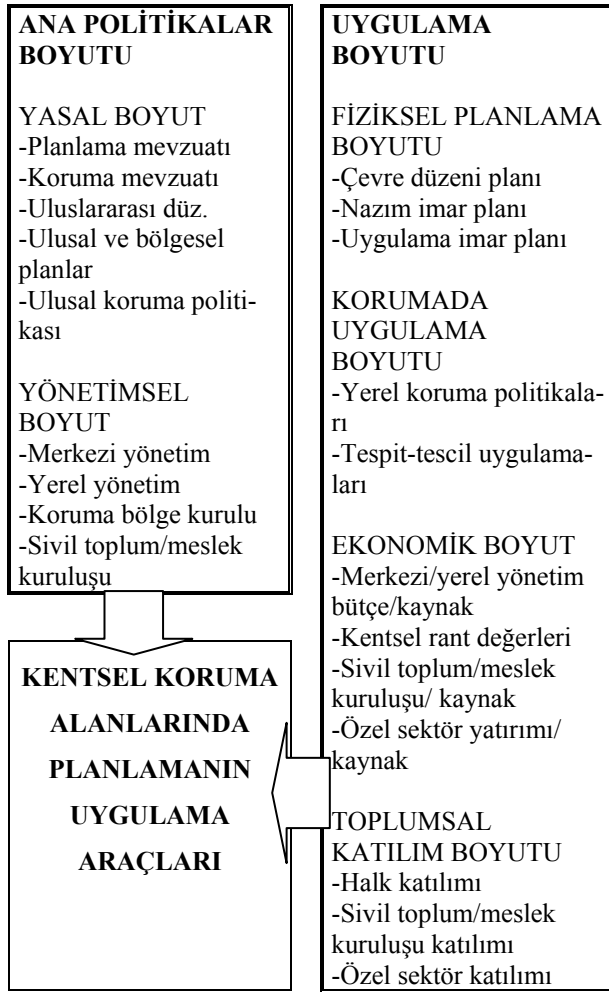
ANA POLİTİKALAR BOYUTU

YASAL BOYUT
-Planlama mevzuatı
-Koruma mevzuatı
-Uluslararası düz.
-Ulusal ve bölgesel planlar
-Ulusal koruma politikası

YÖNETİMSEL BOYUT
-Merkezi yönetim
-Yerel yönetim
-Koruma bölge kurulu
-Sivil toplum/meslek kuruluşu

KENTSEL KORUMA ALANLARINDA PLANLAMANIN UYGULAMA ARAÇLARI

UYGULAMA BOYUTU

FİZİKSEL PLANLAMA BOYUTU
-Çevre düzeni planı
-Nazım imar planı
-Uygulama imar planı

KORUMADA UYGULAMA BOYUTU
-Yerel koruma politikaları
-Tespit-tescil uygulamaları

EKONOMİK BOYUT
-Merkezi/yerel yönetim bütçe/kaynak
-Kentsel rant değerleri
-Sivil toplum/meslek kuruluşu/ kaynak
-Özel sektör yatırımı/ kaynak

TOPLUMSAL KATILIM BOYUTU
-Halk katılımı
-Sivil toplum/meslek kuruluşu katılımı
-Özel sektör katılımı